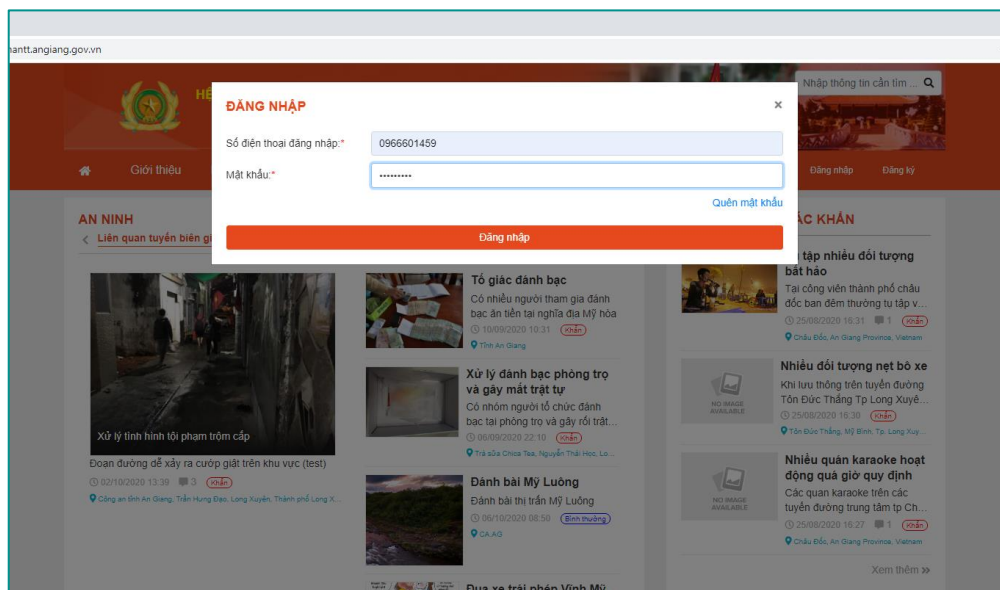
nantt.angiang.gov.vn

Nhập thông tin cần tìm ...

HỆ

ĐĂNG NHẬP

×

Số điện thoại đăng nhập:*

0966601459

Mật khẩu:*

••••••••••

Quên mật khẩu

Đăng nhập

Giới thiệu

Đăng nhập

Đăng ký

AN NINH

Liên quan tuyến biên gi

ẤC KHẨN

Xử lý tình hình tội phạm trộm cắp

Đoạn đường dễ xảy ra cướp giật trên khu vực (test)

02/10/2020 13:39 3 Khẩn

Công an tỉnh An Giang, Trần Hưng Đạo, Long Xuyên, Thành phố Long X...

Tố giác đánh bạc

Có nhiều người tham gia đánh bạc ăn tiền tại nghĩa địa Mỹ hòa

10/09/2020 10:31 Khẩn

Tỉnh An Giang

Xử lý đánh bạc phòng trọ và gây mất trật tự

Có nhóm người tổ chức đánh bạc tại phòng trọ và gây rối trật...

06/09/2020 22:10 Khẩn

Trà sữa Chica Tea, Nguyễn Thái Học, Lo...

Đánh bài Mỹ Luông

Đánh bài thị trấn Mỹ Luông

06/10/2020 08:50 Bình thường

CA AG

Đua xe trái phép Vĩnh Mỹ

tập nhiều đối tượng bất hảo

Tại công viên thành phố châu đốc ban đêm thường tụ tập v...

25/08/2020 16:31 1 Khẩn

Châu Đốc, An Giang Province, Vietnam

NO IMAGE AVAILABLE

Nhiều đối tượng nẹt bô xe

Khi lưu thông trên tuyến đường Tôn Đức Thắng Tp Long Xuyê...

25/08/2020 16:30 Khẩn

Tôn Đức Thắng, Mỹ Bình, Tp. Long Xuy...

NO IMAGE AVAILABLE

Nhiều quán karaoke hoạt động quá giờ quy định

Các quán karaoke trên các tuyến đường trung tâm tp Ch...

25/08/2020 16:27 1 Khẩn

Châu Đốc, An Giang Province, Vietnam

Xem thêm »